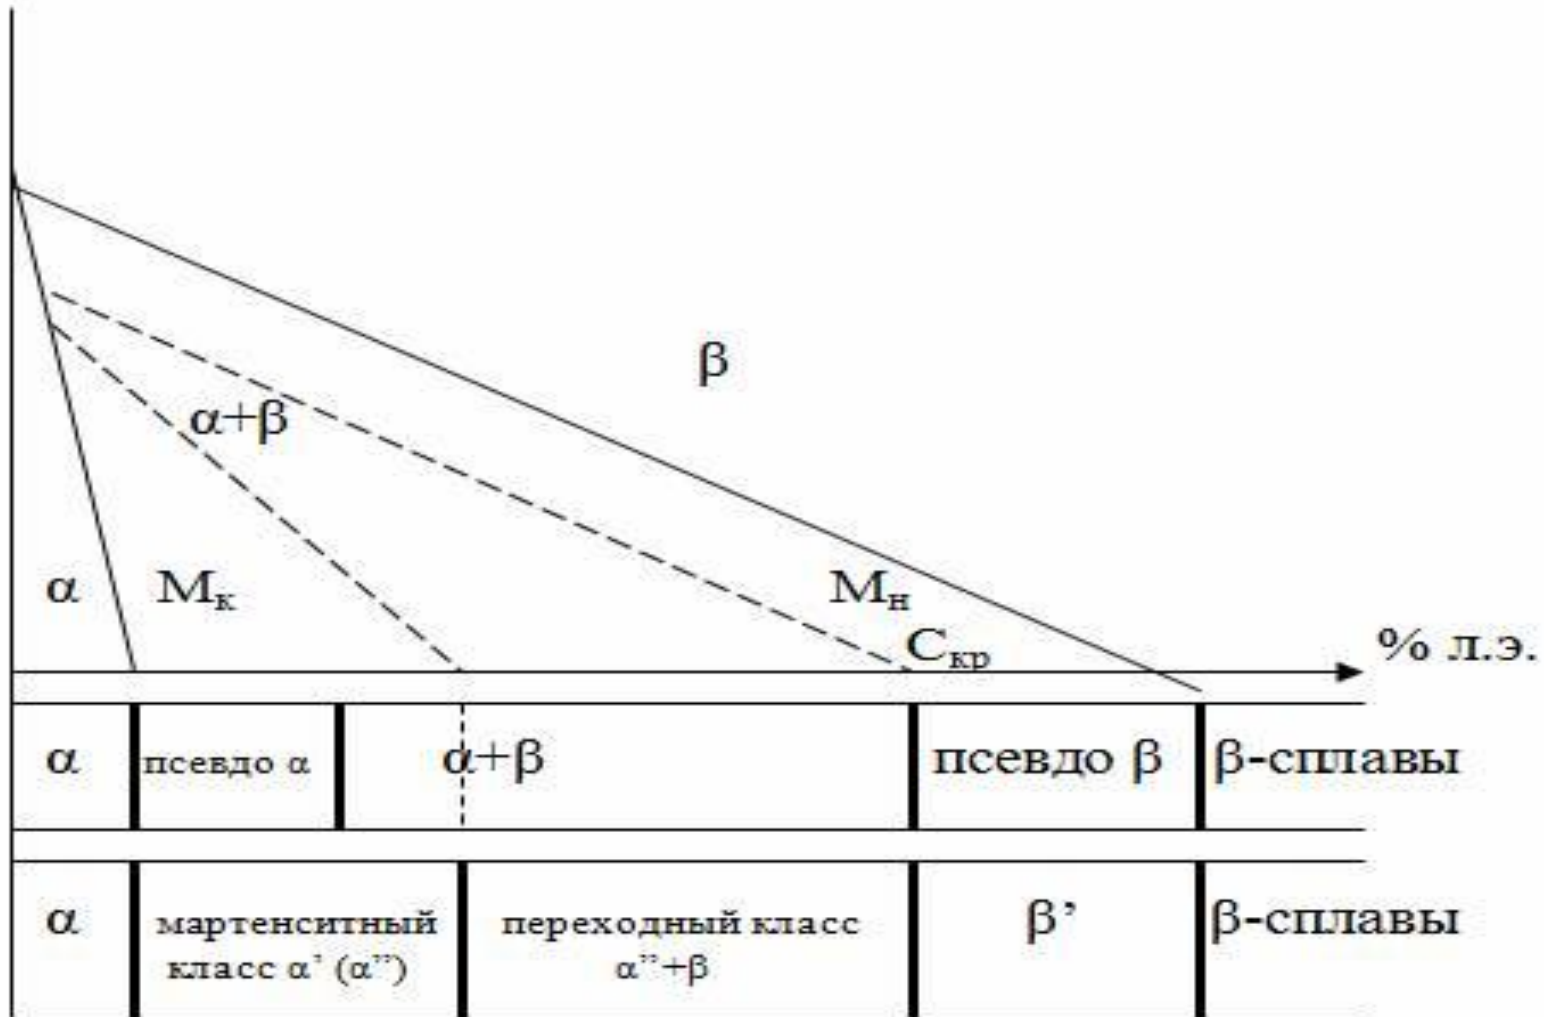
$\beta$

$\alpha+\beta$

$\alpha$ $M_к$

$M_н$

$C_{кр}$

% л.э.

| $\alpha$ | псевдо $\alpha$ | $\alpha+\beta$ | псевдо $\beta$ | $\beta$-сплавы |
|---|---|---|---|---|

| $\alpha$ | мартенситный класс $\alpha'$ ($\alpha''$) | переходный класс $\alpha''+\beta$ | $\beta'$ | $\beta$-сплавы |
|---|---|---|---|---|